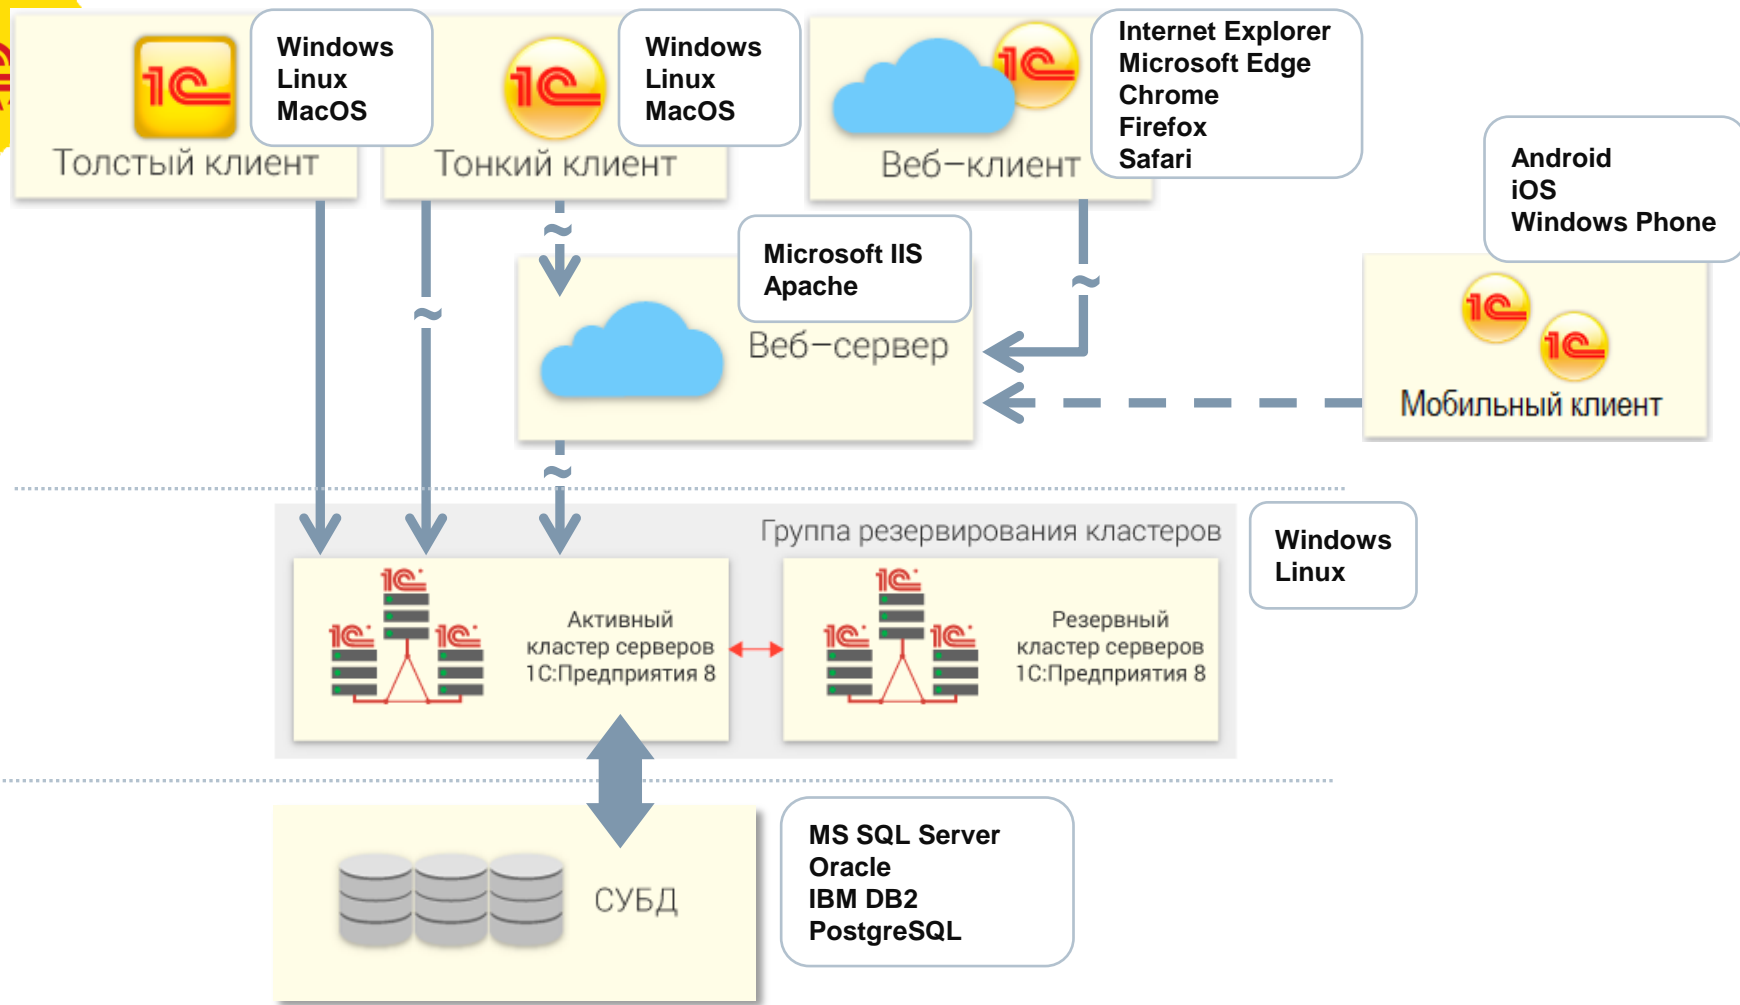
1C
Толстый клиент

Windows
Linux
MacOS

1C
Тонкий клиент

Windows
Linux
MacOS

1C
Веб–клиент

Internet Explorer
Microsoft Edge
Chrome
Firefox
Safari

Android
iOS
Windows Phone

~

Microsoft IIS
Apache

Веб–сервер

~

~

1C
1C
Мобильный клиент

~

Группа резервирования кластеров

Windows
Linux

1C
1C
1C
Активный кластер серверов 1С:Предприятия 8

1C
1C
1C
Резервный кластер серверов 1С:Предприятия 8

СУБД

MS SQL Server
Oracle
IBM DB2
PostgreSQL